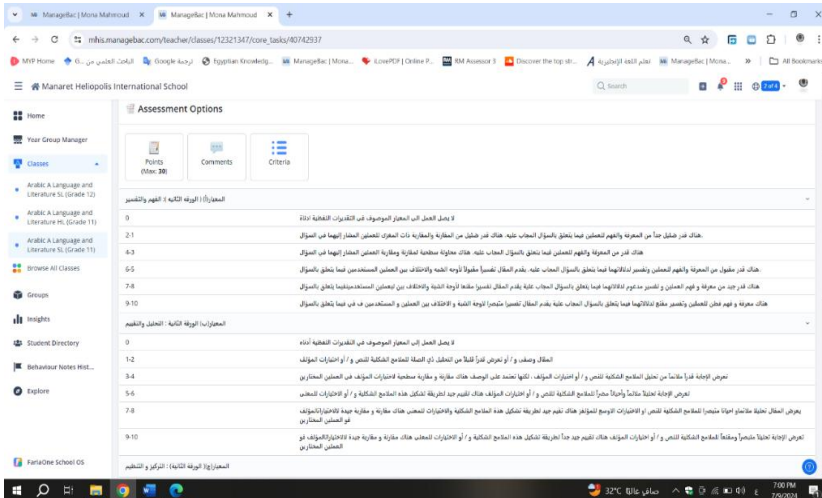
ManageBac | Mona Mahmoud × ManageBac | Mona Mahmoud × +

mhis.managebac.com/teacher/classes/12321347/core_tasks/40742937

MYP Home البحث العلمي من ... Google ترجمة Egyptian Knowledg... ManageBac | Mona... iLovePDF | Online P... RM Assessor 3 Discover the top str... تعلم اللغة الإنجليزية ManageBac | Mona... All Bookmarks

Manaret Heliopolis International School

Search

Home
Your Group Manager
Classes
Arabic A Language and Literature SL (Grade 12)
Arabic A Language and Literature HL (Grade 11)
Arabic A Language and Literature SL (Grade 11)
Browse All Classes
Groups
Insights
Student Directory
Behaviour Notes Hist...
Explore
FariaOne School OS

Assessment Options

Points (Max: 30)
Comments
Criteria

المعيار(أ) الورقة الثانية : الفهم والتفسير

| | |
|---|---|
| 0 | لا يصل العمل الى المعيار الموصوف في التقديرات اللفظية أداة |
| 2-1 | هناك قدر ضئيل جداً من المعرفة والفهم للعملين فيما يتعلق بالسؤال المجاب عليه. هناك قدر ضئيل من المقارنة والمقاربة ذات المغزى للعملين المشار إليهما في السؤال. |
| 4-3 | هناك قدر من المعرفة والفهم للعملين فيما يتعلق بالسؤال المجاب عليه. هناك محاولة سطحية لمقارنة ومقاربة العملين المشار إليهما في السؤال |
| 6-5 | هناك قدر مقبول من المعرفة والفهم للعملين وتفسير لدلالاتهما فيما يتعلق بالسؤال المجاب عليه. يقدم المقال تفسيراً مقبولاً لأوجه الشبه والاختلاف بين العملين المستخدمين فيما يتعلق بالسؤال |
| 7-8 | هناك قدر جيد من معرفة و فهم العملين و تفسير مدعوم لدلالاتهما فيما يتعلق بالسؤال المجاب عليه يقدم المقال تفسيراً مقنعا لأوجه الشبه والاختلاف بين العملين المستخدمين فيما يتعلق بالسؤال |
| 9-10 | هناك معرفة و فهم فطن للعملين وتفسير مقنع لدلالاتهما فيما يتعلق بالسؤال المجاب عليه يقدم المقال تفسيرا متبصرا لأوجه الشبه و الاختلاف بين العملين و المستخدمين ف في فيما يتعلق بالسؤال |

المعيار(ب): الورقة الثانية : التحليل والتقييم

| | |
|---|---|
| 0 | لا يصل العمل إلى المعيار الموصوف في التقديرات اللفظية أداة |
| 1-2 | المقال وصفي، و / أو تعرض قدراً قليلاً من التحليل ذي الصلة للملامح الشكلية للنص و / أو اختيارات المؤلف |
| 3-4 | تعرض الإجابة قدراً ملائماً من تحليل الملامح الشكلية للنص و / أو اختيارات المؤلف ، لكنها تعتمد على الوصف هناك مقارنة و مقاربة سطحية لاختيارات المؤلف في العملين المختارين |
| 5-6 | تعرض الإجابة تحليلاً ملائماً وأحياناً مجدياً للملامح الشكلية للنص و / أو اختيارات المؤلف هناك تقييم جيد لطريقة تشكيل هذه الملامح الشكلية و / أو الاختيارات للمعنى |
| 7-8 | يعرض المقال تحليلا ملائماو أحيانا متبصرا للملامح الشكلية للنص أو اختيارات المؤلف هناك تقييم جيد لطريقة تشكيل هذه الملامح الشكلية والاختيارات للمعنى هناك مقارنة و مقاربة جيدة للاختيارات المؤلف في العملين المختارين |
| 9-10 | تعرض الإجابة تحليلاً متبصراً ومقنعاً للملامح الشكلية للنص و / أو اختيارات المؤلف هناك تقييم جيد جداً لطريقة تشكيل هذه الملامح الشكلية و / أو الاختيارات للمعنى هناك مقارنة و مقاربة جيدة للاختيارات المؤلف في العملين المختارين |

المعيار(ج) الورقة الثانية : التركيز و التنظيم

32°C صافٍ غالباً 7:00 PM 7/9/2024